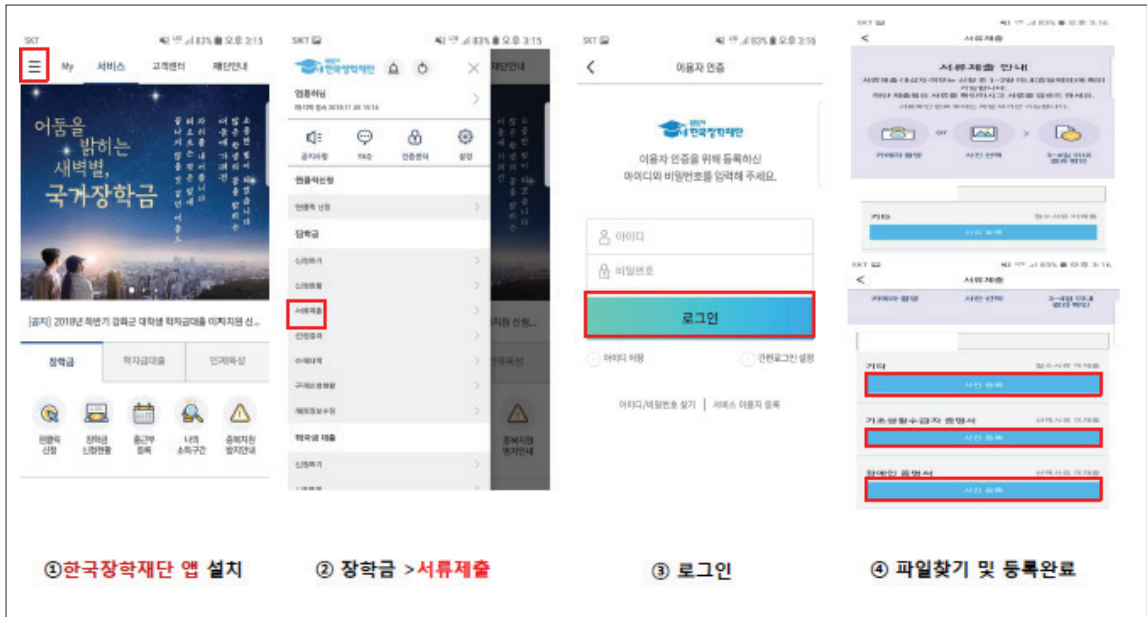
SKT 83% 오후 3:15

My 서비스 고객센터 재단안내

어둠을 밝히는 새벽별, 국가장학금

[공지] 2018년 하반기 강화군 대학생 학자금대출 이자지원 신...

장학금 학자금대출 인재육성

원클릭 신청 장학금 신청현황 출근부 등록 나의 소득구간 중복지원 방지안내

SKT 83% 오후 3:15

한국장학재단

공지사항 FAQ 인증센터 설정

원클릭신청

원클릭 신청

장학금

신청하기

신청현황

서류제출

선정결과

수혜내역

재단안내

SKT 83% 오후 3:16

이용자 인증

한국장학재단

이용자 인증을 위해 등록하신 아이디와 비밀번호를 입력해 주세요.

아이디

비밀번호

로그인

아이디 저장

간편로그인 설정

아이디/비밀번호 찾기 | 서비스 이용자 등록

SKT 83% 오후 3:16

서류제출

서류제출 안내

카메라 촬영 or 사진 선택 > 3~5일 이내 결과 확인

기타

사진 등록

SKT 83% 오후 3:16

서류제출

카메라 촬영 사진 선택 3~5일 이내 결과 확인

기타

사진 등록

기초생활수급자 증명서

사진 등록

장애인 증명서

사진 등록

①한국장학재단 앱 설치

② 장학금 >서류제출

③ 로그인

④ 파일찾기 및 등록완료